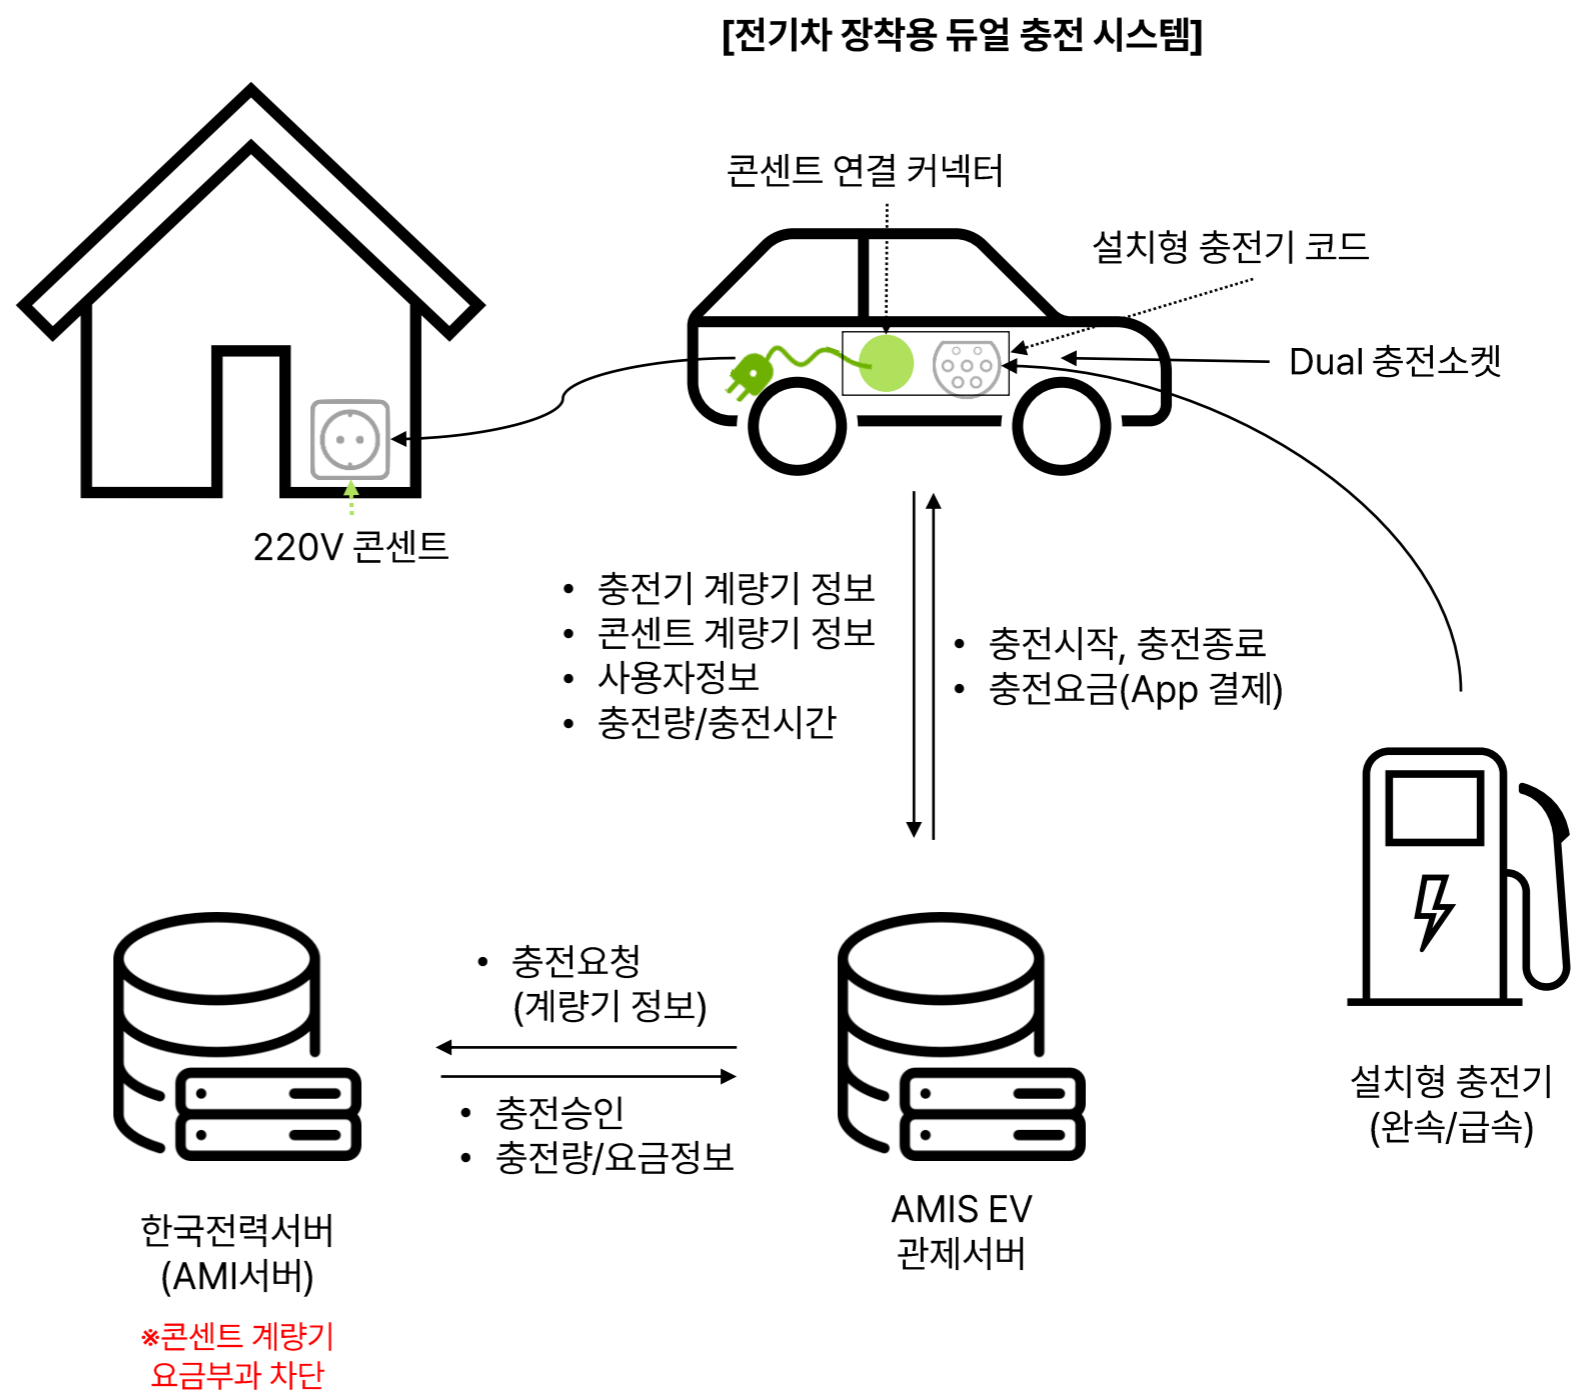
[전기차 장착용 듀얼 충전 시스템]

콘센트 연결 커넥터

설치형 충전기 코드

Dual 충전소켓

220V 콘센트

- 충전기 계량기 정보
- 콘센트 계량기 정보
- 사용자정보
- 충전량/충전시간

- 충전시작, 충전종료
- 충전요금(App 결제)

- 충전요청 (계량기 정보)

- 충전승인
- 충전량/요금정보

설치형 충전기 (완속/급속)

한국전력서버 (AMI서버)

※콘센트 계량기 요금부과 차단

AMIS EV 관제서버